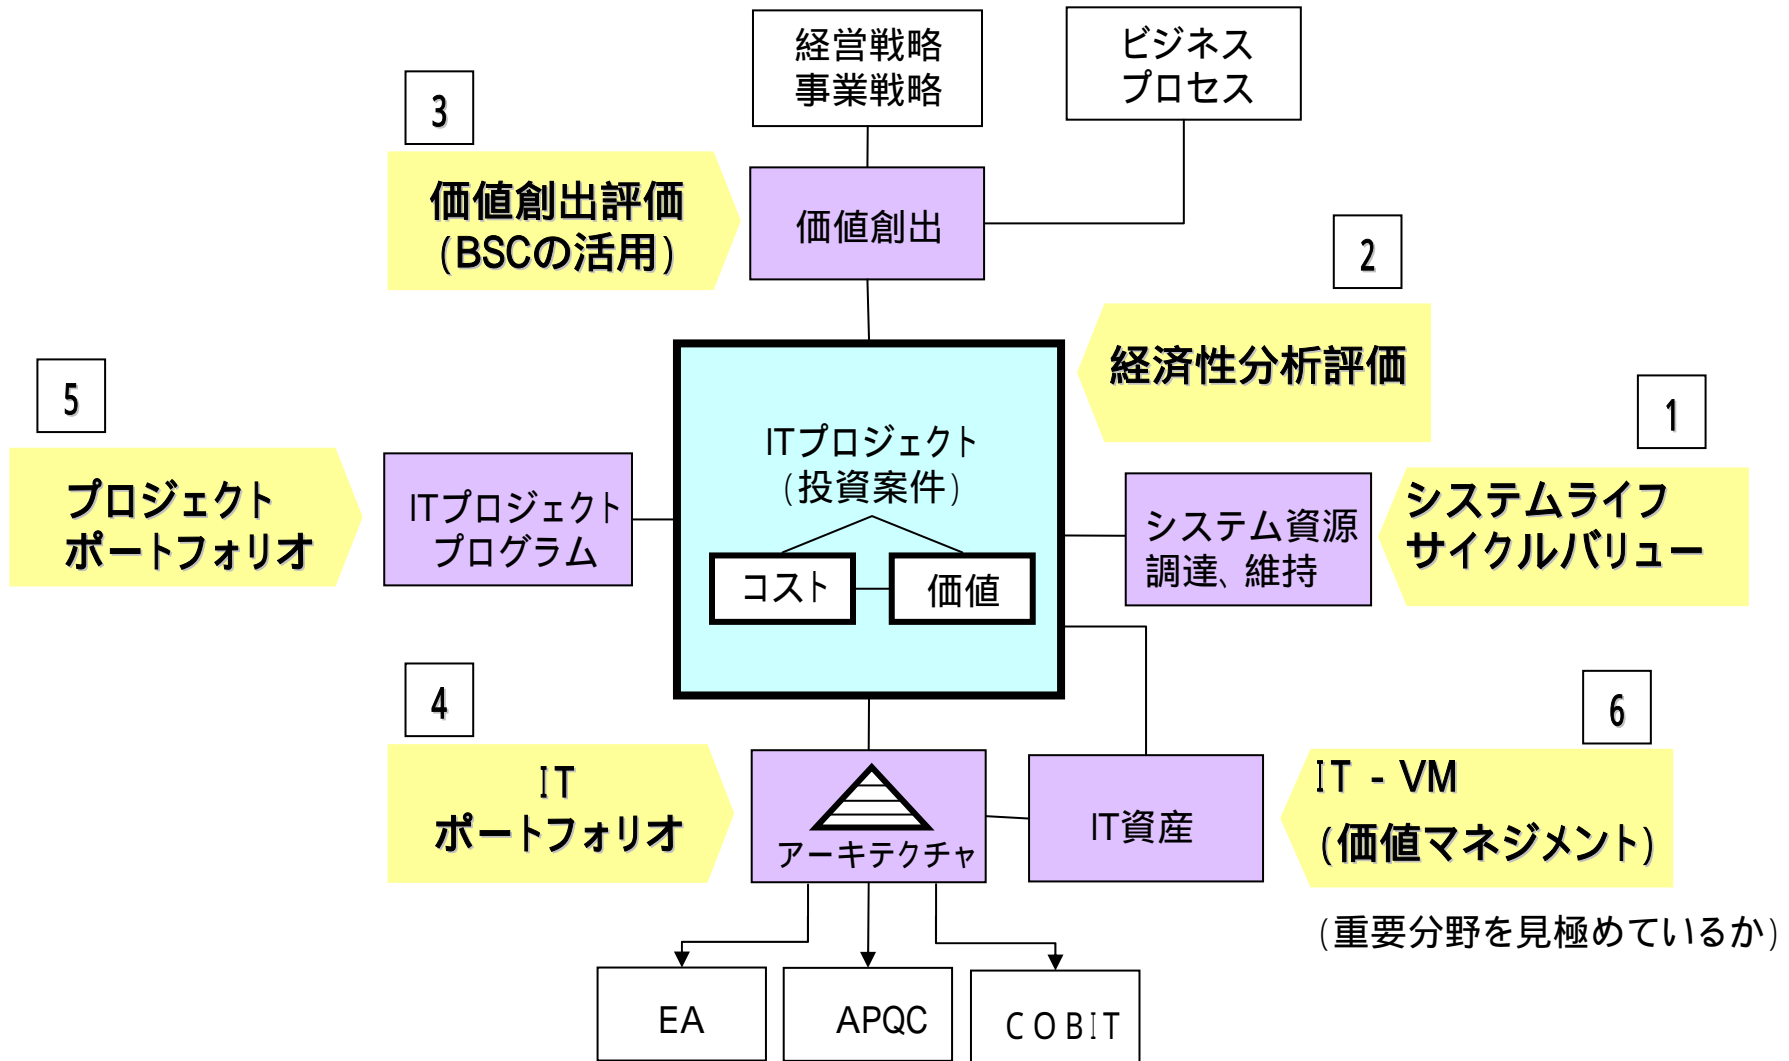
経営戦略
事業戦略

ビジネス
プロセス

3

価値創出評価
(BSCの活用)

価値創出

2

経済性分析評価

5

プロジェクト
ポートフォリオ

ITプロジェクト
プログラム

ITプロジェクト
(投資案件)

コスト

価値

システム資源
調達、維持

1

システムライフ
サイクルバリュー

4

IT
ポートフォリオ

アーキテクチャ

IT資産

6

IT - VM
(価値マネジメント)

(重要分野を見極めているか)

EA

APQC

COBIT